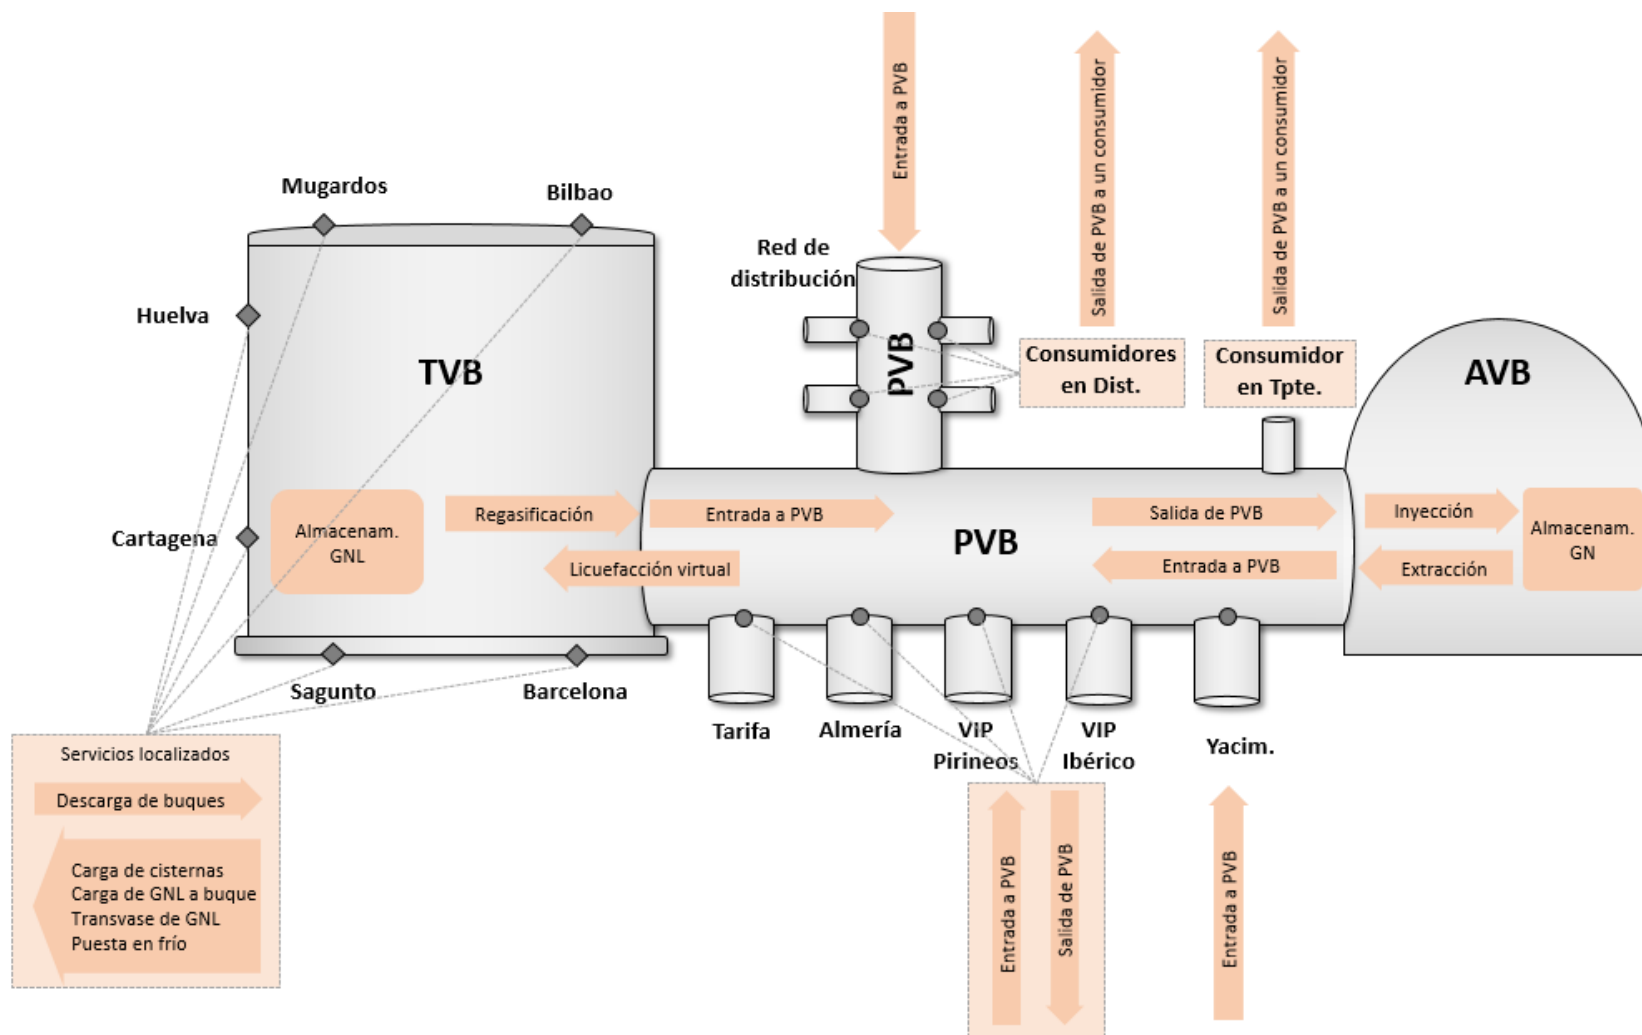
Entrada a PVB

Salida de PVB a un consumidor

Salida de PVB a un consumidor

Mugardos

Bilbao

Red de distribución

Huelva

TVB

PVB

Consumidores en Dist.

Consumidor en Tpte.

AVB

Cartagena

Almacenam. GNL

Regasificación

Entrada a PVB

PVB

Salida de PVB

Inyección

Almacenam. GN

Licuefacción virtual

Entrada a PVB

Extracción

Sagunto

Barcelona

Tarifa

Almería

VIP Pirineos

VIP Ibérico

Yacim.

Servicios localizados

Descarga de buques

Carga de cisternas
Carga de GNL a buque
Transvase de GNL
Puesta en frío

Entrada a PVB

Salida de PVB

Entrada a PVB